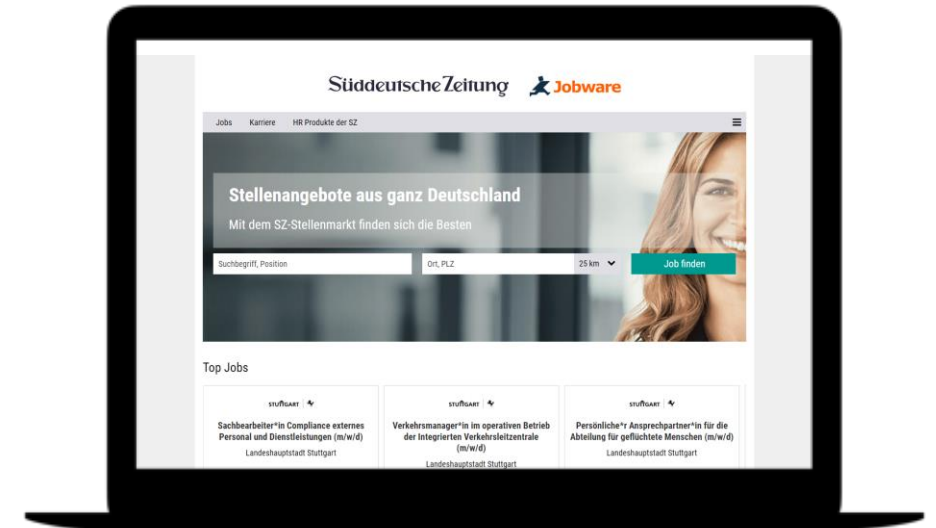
Süddeutsche Zeitung Jobware

Jobs Karriere HR Produkte der SZ

Stellenangebote aus ganz Deutschland

Mit dem SZ-Stellenmarkt finden sich die Besten

Suchbegriff, Position

Ort, PLZ

25 km

Job finden

Top Jobs

STUTTGART

Sachbearbeiter*in Compliance externes Personal und Dienstleistungen (m/w/d)

Landeshauptstadt Stuttgart

STUTTGART

Verkehrsmanager*in im operativen Betrieb der Integrierten Verkehrsleitzentrale (m/w/d)

Landeshauptstadt Stuttgart

STUTTGART

Persönliche*r Ansprechpartner*in für die Abteilung für geflüchtete Menschen (m/w/d)

Landeshauptstadt Stuttgart